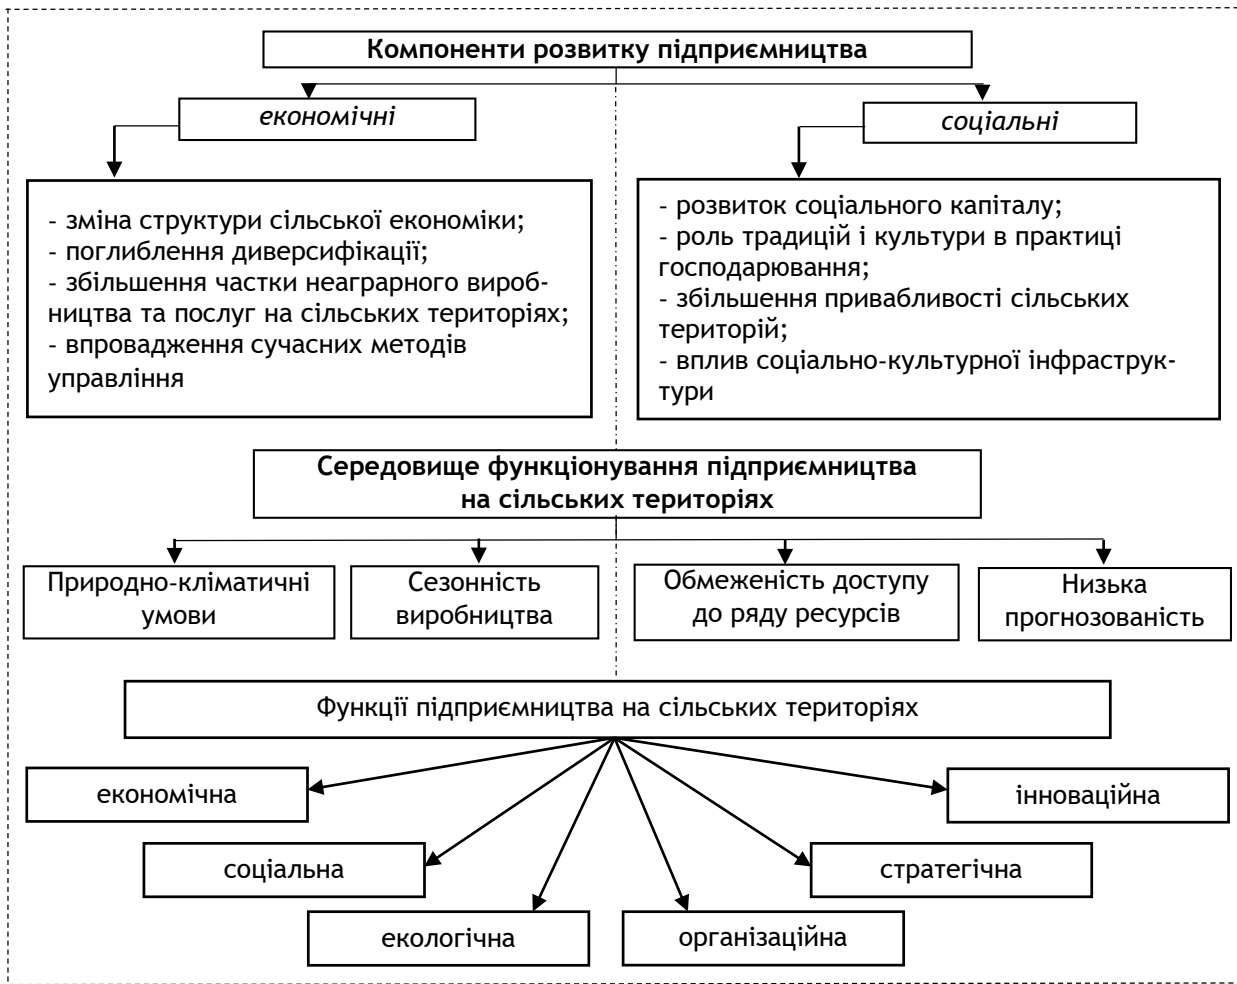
Компоненти розвитку підприємництва

економічні

соціальні

- зміна структури сільської економіки;
- поглиблення диверсифікації;
- збільшення частки неаграрного виробництва та послуг на сільських територіях;
- впровадження сучасних методів управління

- розвиток соціального капіталу;
- роль традицій і культури в практиці господарювання;
- збільшення привабливості сільських територій;
- вплив соціально-культурної інфраструктури

Середовище функціонування підприємництва на сільських територіях

Природно-кліматичні умови

Сезонність виробництва

Обмеженість доступу до ряду ресурсів

Низька прогнозованість

Функції підприємництва на сільських територіях

економічна

інноваційна

соціальна

стратегічна

екологічна

організаційна